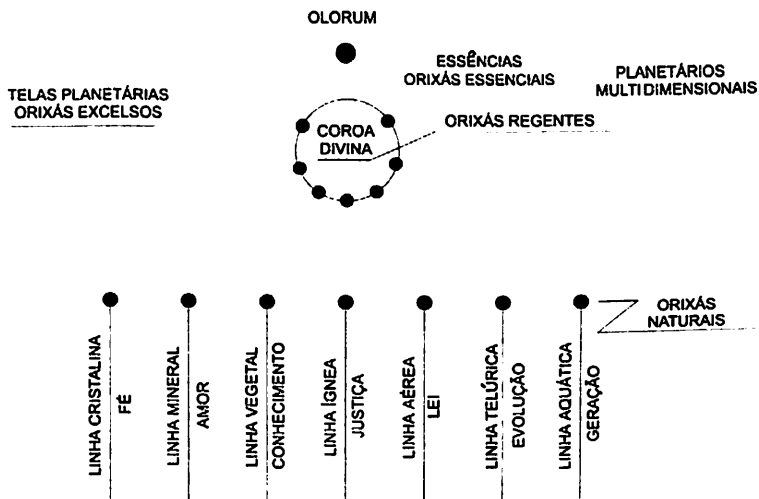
OLORUM

ESSÊNCIAS
ORIXÁS ESSENCIAIS

PLANETÁRIOS
MULTIDIMENSIONAIS

TELAS PLANETÁRIAS
ORIXÁS EXCELSOS

COROA
DIVINA

ORIXÁS REGENTES

ORIXÁS
NATURAIS

LINHA CRISTALINA
FÉ

LINHA MINERAL
AMOR

LINHA VEGETAL
CONHECIMENTO

LINHA ÍGNEA
JUSTIÇA

LINHA AÉREA
LEI

LINHA TELÚRICA
EVOLUÇÃO

LINHA AQUÁTICA
GERAÇÃO